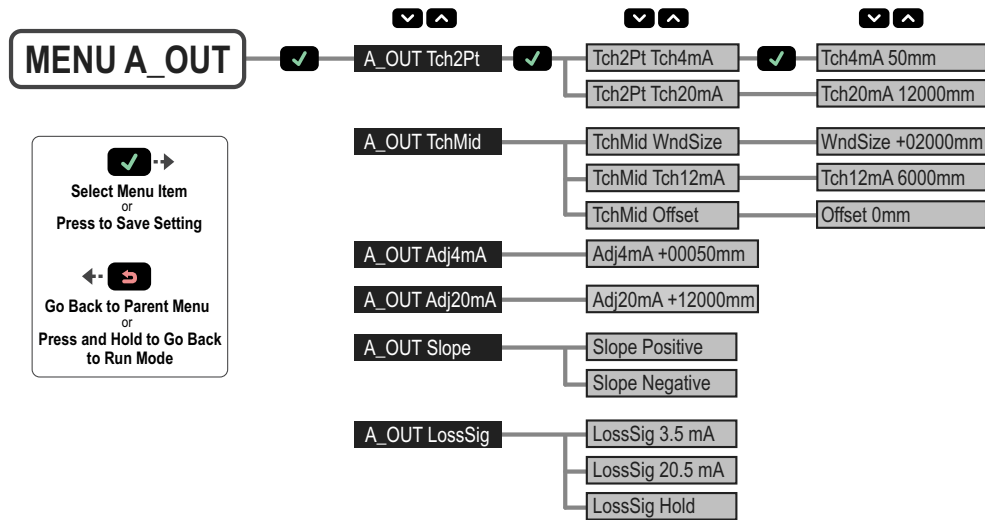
MENU A_OUT

A_OUT Tch2Pt
Tch2Pt Tch4mA
Tch4mA 50mm
Tch2Pt Tch20mA
Tch20mA 12000mm

A_OUT TchMid
TchMid WndSize
WndSize +02000mm
TchMid Tch12mA
Tch12mA 6000mm
TchMid Offset
Offset 0mm

A_OUT Adj4mA
Adj4mA +00050mm

A_OUT Adj20mA
Adj20mA +12000mm

A_OUT Slope
Slope Positive
Slope Negative

A_OUT LossSig
LossSig 3.5 mA
LossSig 20.5 mA
LossSig Hold

Select Menu Item
or
Press to Save Setting

Go Back to Parent Menu
or
Press and Hold to Go Back to Run Mode